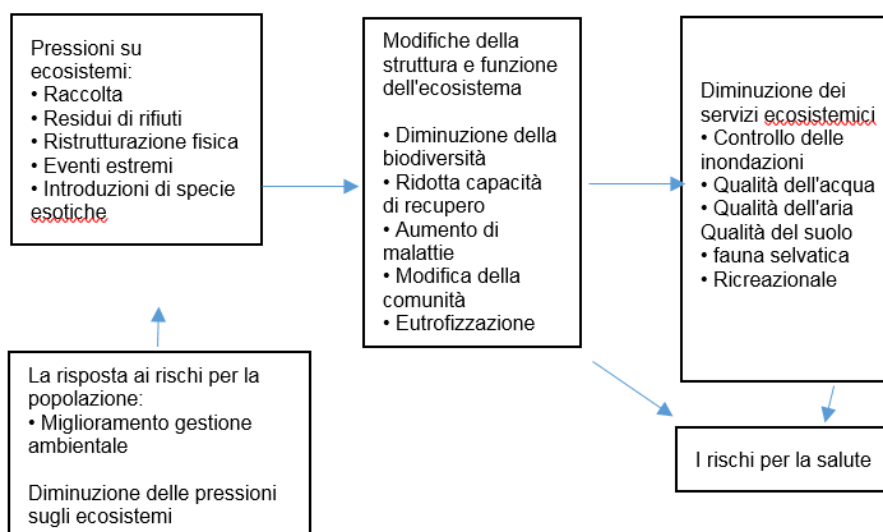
Pressioni su ecosistemi:
• Raccolta
• Residui di rifiuti
• Ristrutturazione fisica
• Eventi estremi
• Introduzioni di specie esotiche

Modifiche della struttura e funzione dell'ecosistema

• Diminuzione della biodiversità
• Ridotta capacità di recupero
• Aumento di malattie
• Modifica della comunità
• Eutrofizzazione

Diminuzione dei servizi ecosistemici
• Controllo delle inondazioni
• Qualità dell'acqua
• Qualità dell'aria
Qualità del suolo
• fauna selvatica
• Ricreazionale

La risposta ai rischi per la popolazione:
• Miglioramento gestione ambientale

Diminuzione delle pressioni sugli ecosistemi

I rischi per la salute